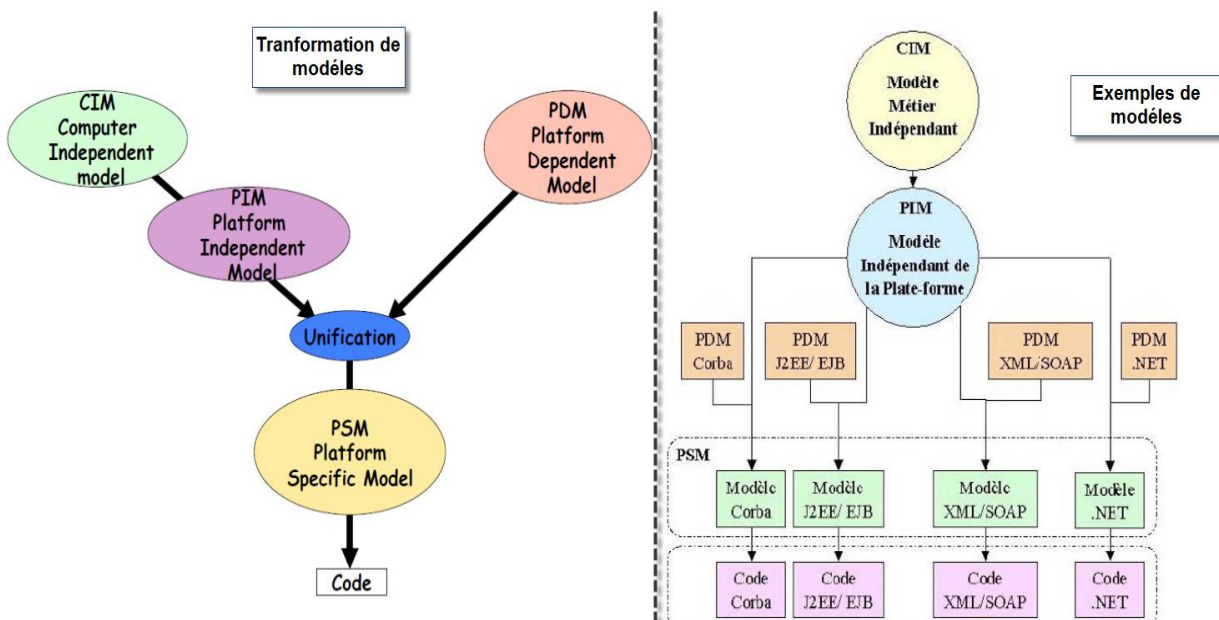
Tranformation de modéles

CIM
Computer
Independent
model

PDM
Platform
Dependent
Model

PIM
Platform
Independent
Model

Unification

PSM
Platform
Specific Model

Code

CIM
Modèle
Métier
Indépendant

Exemples de modéles

PIM
Modèle
Indépendant de
la Plate-forme

PDM
Corba

PDM
J2EE/ EJB

PDM
XML/SOAP

PDM
.NET

PSM

Modèle
Corba

Modèle
J2EE/ EJB

Modèle
XML/SOAP

Modèle
.NET

Code
Corba

Code
J2EE/ EJB

Code
XML/SOAP

Code
.NET